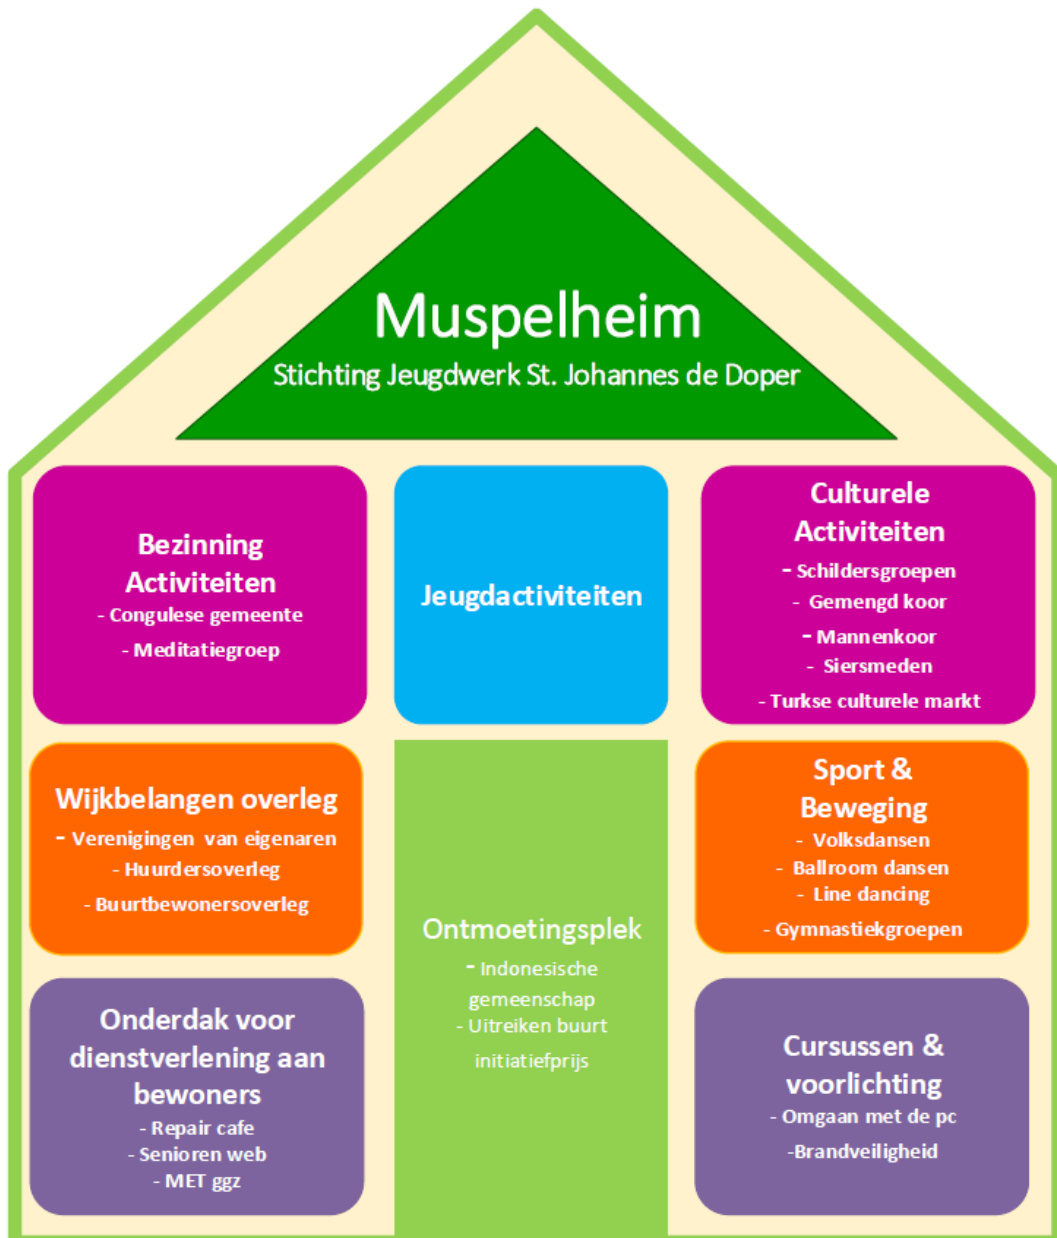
Muspelheim
Stichting Jeugdwerk St. Johannes de Doper

Bezinning Activiteiten
- Congulese gemeente
- Meditatiegroep

Jeugdactiviteiten

Culturele Activiteiten
- Schildersgroepen
- Gemengd koor
- Mannenkoor
- Siersmeden
- Turkse culturele markt

Wijkbelangen overleg
- Verenigingen van eigenaren
- Huurdersoverleg
- Buurtbewonersoverleg

Ontmoetingsplek
- Indonesische gemeenschap
- Uitreiken buurt initiatiefprijs

Sport & Beweging
- Volksdansen
- Ballroom dansen
- Line dancing
- Gymnastiekgroepen

Onderdak voor dienstverlening aan bewoners
- Repair cafe
- Senioren web
- MET ggz

Cursussen & voorlichting
- Omgaan met de pc
-Brandveiligheid